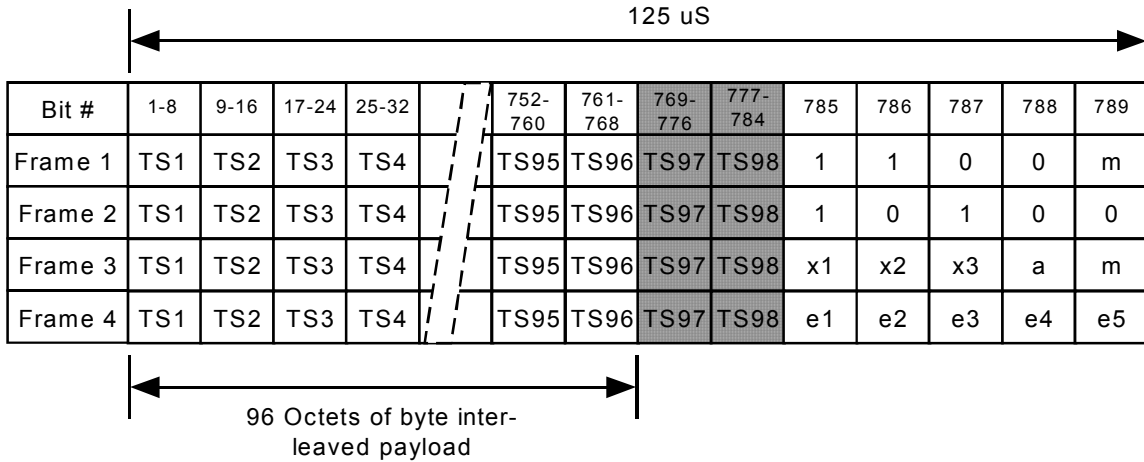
125 uS

| Bit # | 1-8 | 9-16 | 17-24 | 25-32 | | 752-760 | 761-768 | 769-776 | 777-784 | 785 | 786 | 787 | 788 | 789 |
|---|---|---|---|---|---|---|---|---|---|---|---|---|---|---|
| Frame 1 | TS1 | TS2 | TS3 | TS4 | | TS95 | TS96 | TS97 | TS98 | 1 | 1 | 0 | 0 | m |
| Frame 2 | TS1 | TS2 | TS3 | TS4 | | TS95 | TS96 | TS97 | TS98 | 1 | 0 | 1 | 0 | 0 |
| Frame 3 | TS1 | TS2 | TS3 | TS4 | | TS95 | TS96 | TS97 | TS98 | x1 | x2 | x3 | a | m |
| Frame 4 | TS1 | TS2 | TS3 | TS4 | | TS95 | TS96 | TS97 | TS98 | e1 | e2 | e3 | e4 | e5 |

96 Octets of byte interleaved payload